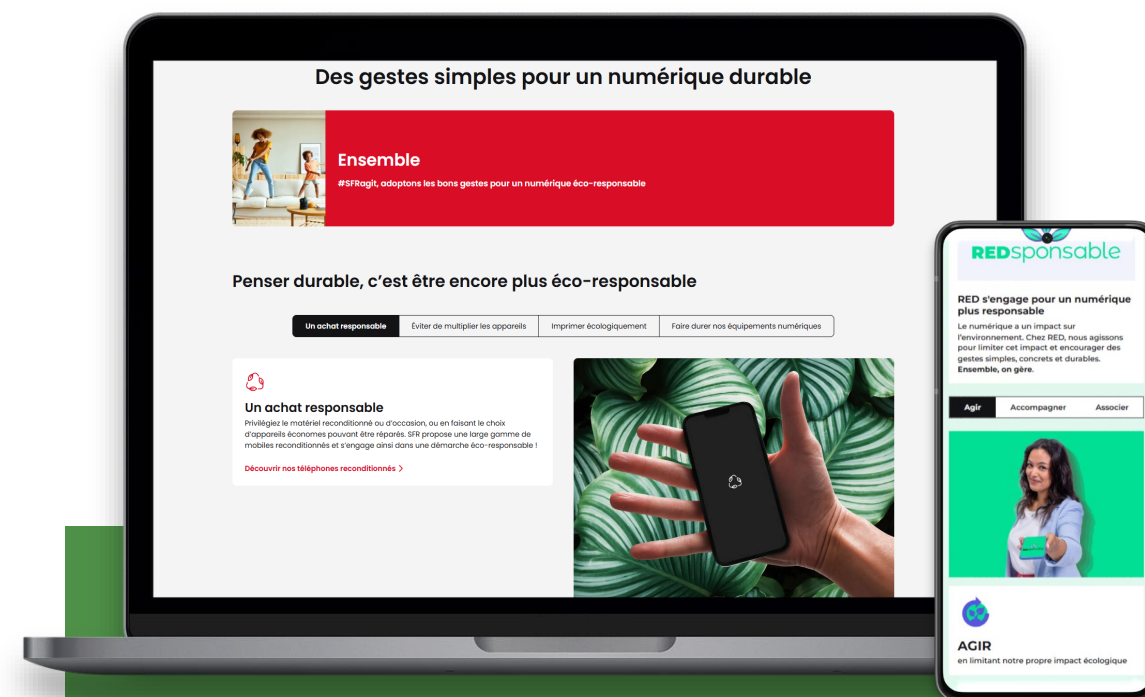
Des gestes simples pour un numérique durable

Ensemble

#SFRagit, adoptons les bons gestes pour un numérique éco-responsable

Penser durable, c'est être encore plus éco-responsable

Un achat responsable | Éviter de multiplier les appareils | Imprimer écologiquement | Faire durer nos équipements numériques

Un achat responsable

Privilégiez le matériel reconditionné ou d'occasion, ou en faisant le choix d'appareils économes pouvant être réparés. SFR propose une large gamme de mobiles reconditionnés et s'engage ainsi dans une démarche éco-responsable !

Découvrir nos téléphones reconditionnés >

REDsponsable

RED s'engage pour un numérique plus responsable

Le numérique a un impact sur l'environnement. Chez RED, nous agissons pour limiter cet impact et encourager les gestes simples, concrets et durables. Ensemble, on gère.

Agir | Accompagner | Associer

AGIR

en limitant notre propre impact écologique